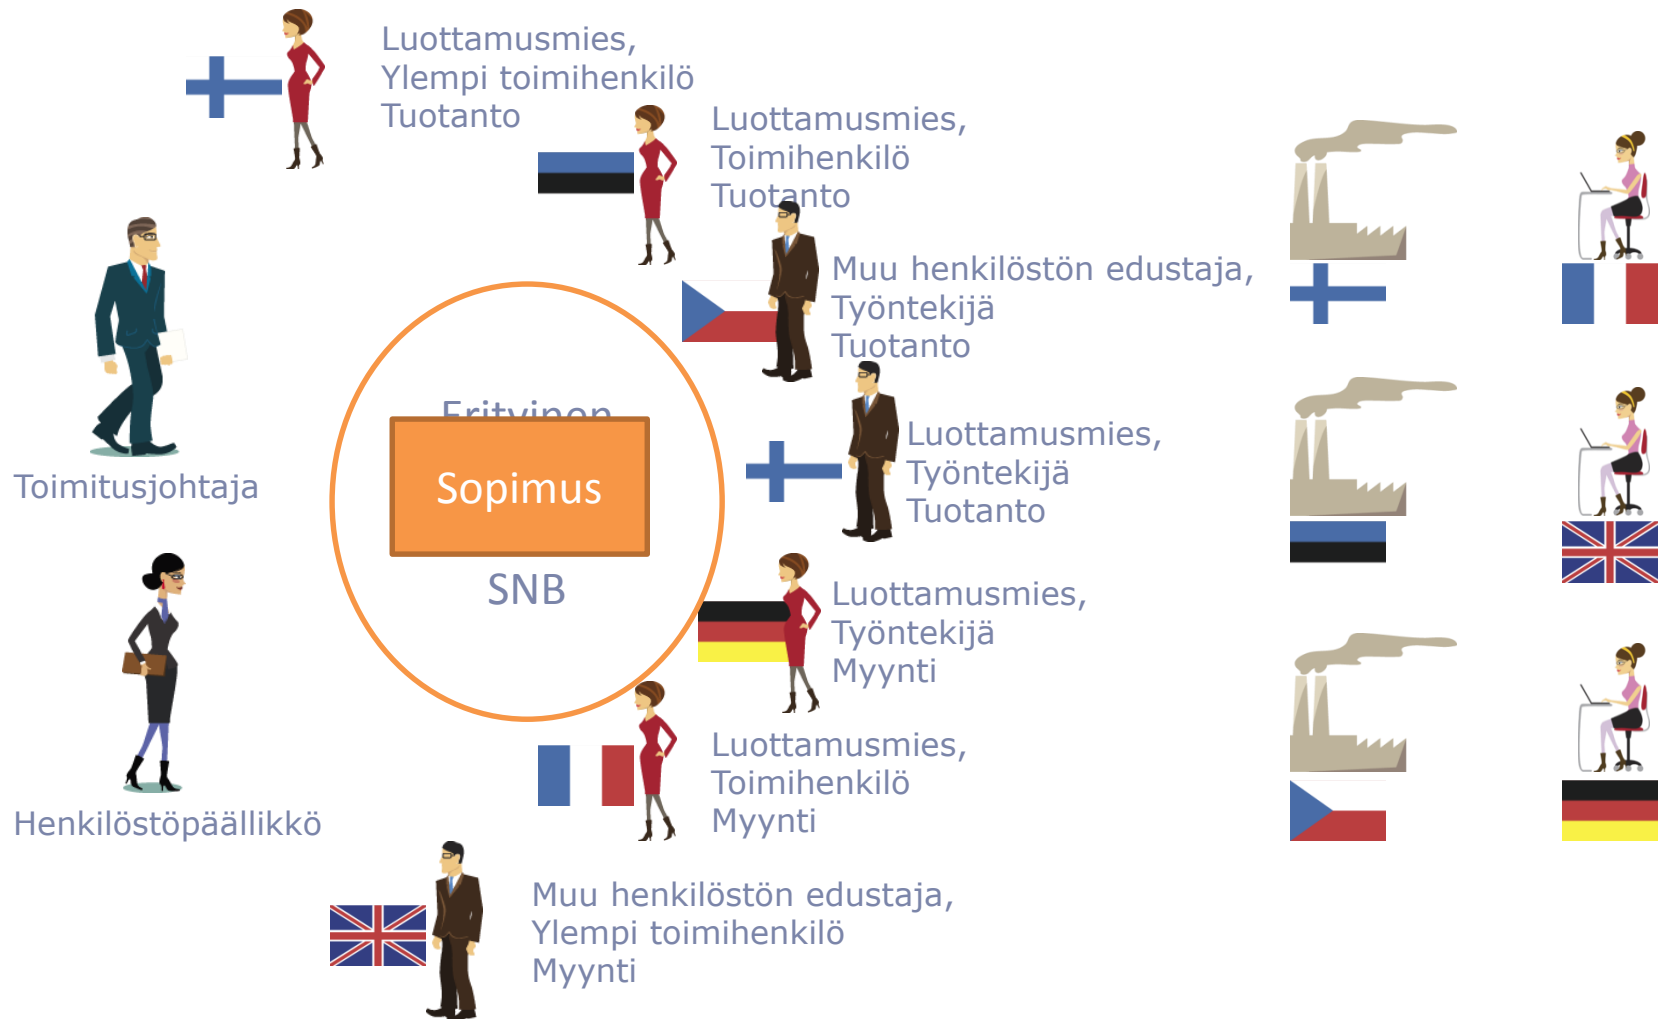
Luottamusmies,
Ylempi toimihenkilö
Tuotanto

Luottamusmies,
Toimihenkilö
Tuotanto

Muu henkilöstön edustaja,
Työntekijä
Tuotanto

Toimitusjohtaja

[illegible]

Sopimus

SNB

Luottamusmies,
Työntekijä
Tuotanto

Henkilöstöpäällikkö

Luottamusmies,
Työntekijä
Myynti

Luottamusmies,
Toimihenkilö
Myynti

Muu henkilöstön edustaja,
Ylempi toimihenkilö
Myynti